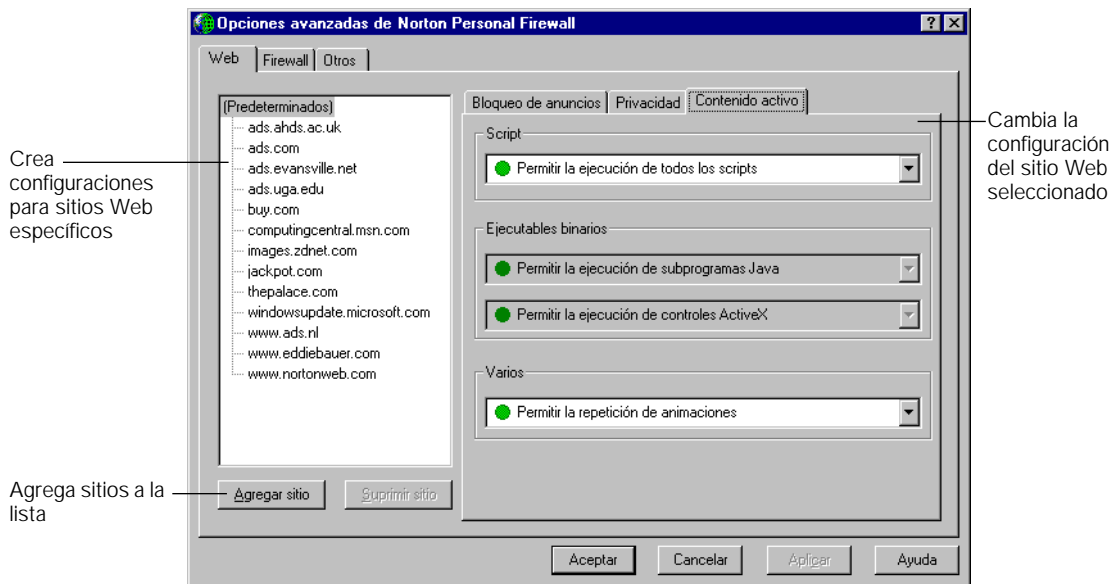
Opciones avanzadas de Norton Personal Firewall

? ×

Web | Firewall | Otros

(Predeterminados)
ads.ahds.ac.uk
ads.com
ads.evansville.net
ads.uga.edu
buy.com
computingcentral.msn.com
images.zdnet.com
jackpot.com
thepalace.com
windowsupdate.microsoft.com
www.ads.nl
www.eddiebauer.com
www.nortonweb.com

Crea configuraciones para sitios Web específicos

Bloqueo de anuncios | Privacidad | Contenido activo

Cambia la configuración del sitio Web seleccionado

Script
Permitir la ejecución de todos los scripts

Ejecutables binarios
Permitir la ejecución de subprogramas Java
Permitir la ejecución de controles ActiveX

Varios
Permitir la repetición de animaciones

Agrega sitios a la lista

Agregar sitio | Suprimir sitio

Aceptar | Cancelar | Aplicar | Ayuda